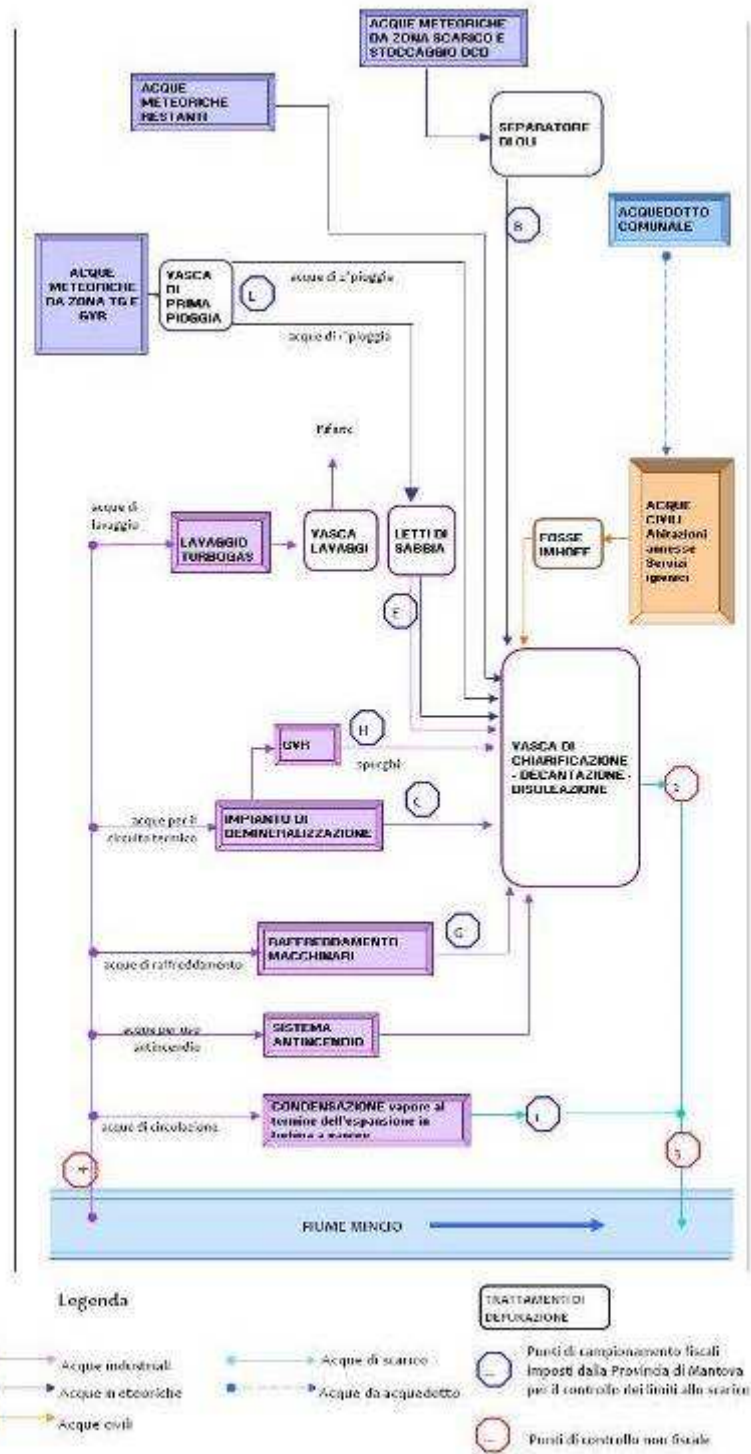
ACQUE METEORICHE DA ZONA SCARICO E STOCCAGGIO OCD

ACQUE METEORICHE RESTANTI

SEPARATORE DI OLI

B

ACQUEDOTTO COMUNALE

ACQUE METEORICHE DA ZONA TG E GVR

VASCA DI PRIMA PIOGGIA

L

acque di 2° pioggia

acque di 1° pioggia

Rifiuto

acque di lavaggio

LAVAGGIO TURBOGAS

VASCA LAVAGGI

LETTI DI SABBIA

FOSSE IMHOFF

ACQUE CIVILI Abitazioni annesse Servizi igienici

E

GVR

H

spurghi

VASCA DI CHIARIFICAZIONE - DECANTAZIONE - DISOLEAZIONE

2

acque per il circuito termico

IMPIANTO DI DEMINERALIZZAZIONE

C

RAFFREDDAMENTO MACCHINARI

G

acque di raffreddamento

acque per uso antincendio

SISTEMA ANTINCENDIO

acque di circolazione

CONDENSAZIONE vapore al termine dell'espansione in turbina a vapore

1

3

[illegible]

FIUME MINCIO

Legenda

TRATTAMENTI DI DEPURAZIONE

Acque industriali

Acque meteoriche

Acque civili

Acque di scarico

Acque da acquedotto

Punti di campionamento fiscali imposti dalla Provincia di Mantova per il controllo dei limiti allo scarico

Punti di controllo non fiscale